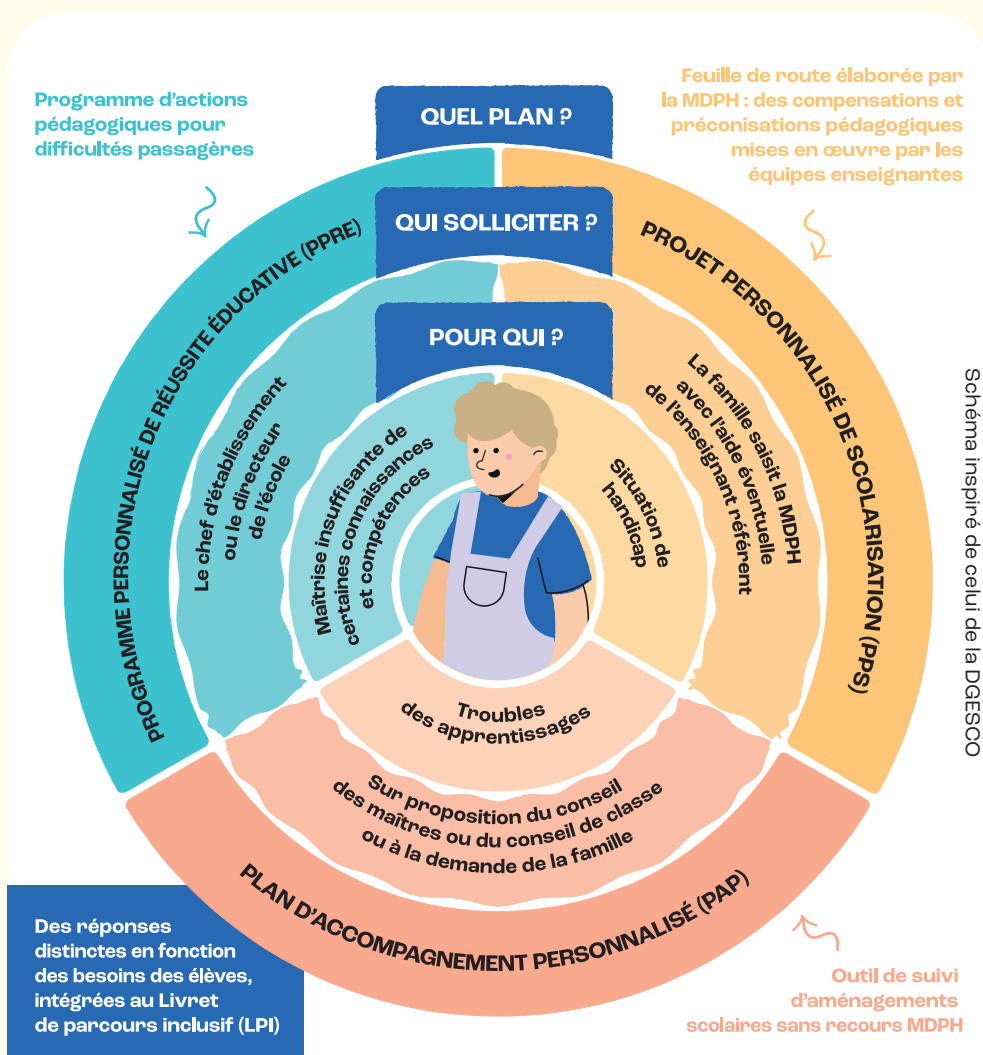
Programme d'actions pédagogiques pour difficultés passagères

QUEL PLAN ?

Feuille de route élaborée par la MDPH : des compensations et préconisations pédagogiques mises en œuvre par les équipes enseignantes

QUI SOLLICITER ?

POUR QUI ?

PROGRAMME PERSONNALISÉ DE RÉUSSITE ÉDUCATIVE (PPRE)

Le chef d'établissement ou le directeur de l'école

Maîtrise insuffisante de certaines connaissances et compétences

Situation de handicap

La famille saisit la MDPH avec l'aide éventuelle de l'enseignant référent

PROJET PERSONNALISÉ DE SCOLARISATION (PPS)

Schéma inspiré de celui de la DGESCO

Troubles des apprentissages

Sur proposition du conseil des maîtres ou du conseil de classe ou à la demande de la famille

PLAN D'ACCOMPAGNEMENT PERSONNALISÉ (PAP)

Des réponses distinctes en fonction des besoins des élèves, intégrées au Livret de parcours inclusif (LPI)

Outil de suivi d'aménagements scolaires sans recours MDPH